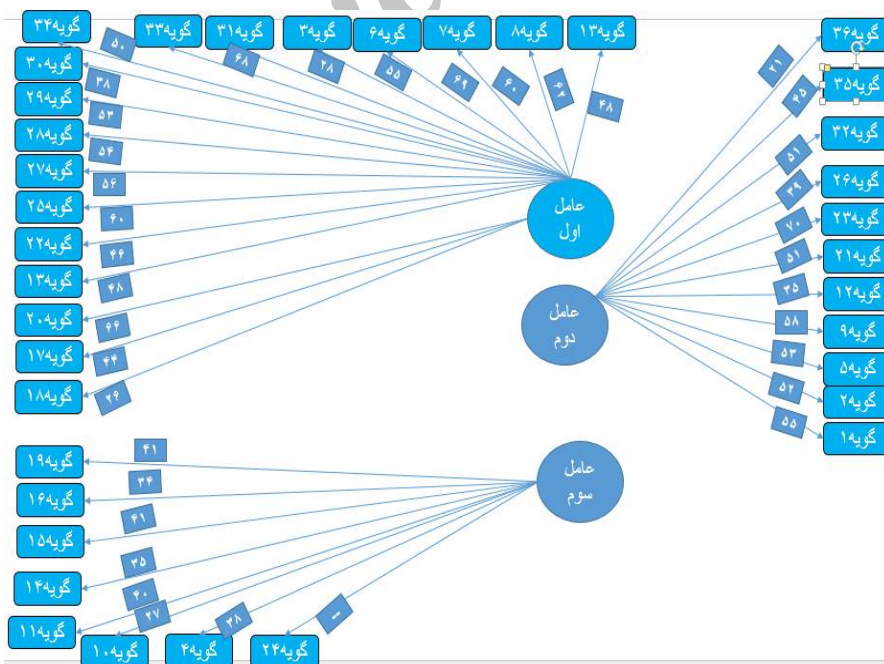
گویه۳۴
۵۰
گویه۳۳
گویه۳۱
۴۸
گویه۳
۳۸
گویه۶
۵۵
گویه۷
۴۹
گویه۸
۴۰
۶۲
گویه۱۳
۴۸
گویه۳۰
۳۸
گویه۲۹
۵۳
گویه۲۸
۵۴
گویه۲۷
۵۶
گویه۲۵
۶۰
گویه۲۲
۴۴
گویه۱۳
۴۸
گویه۲۰
۶۶
گویه۱۷
۴۴
گویه۱۸
۲۶
عامل اول
عامل دوم
گویه۳۶
۲۱
گویه۳۵
۴۵
گویه۳۲
۵۱
گویه۲۶
۳۹
گویه۲۳
۷۰
گویه۲۱
۵۱
گویه۱۲
۳۵
گویه۹
۵۸
گویه۵
۵۳
گویه۲
۵۲
گویه۱
۵۵
عامل سوم
گویه۱۹
۴۱
گویه۱۶
۳۴
گویه۱۵
۴۱
گویه۱۴
۳۵
۴۰
گویه۱۱
۲۷
گویه۱۰
گویه۴
۳۸
گویه۲۴
۱